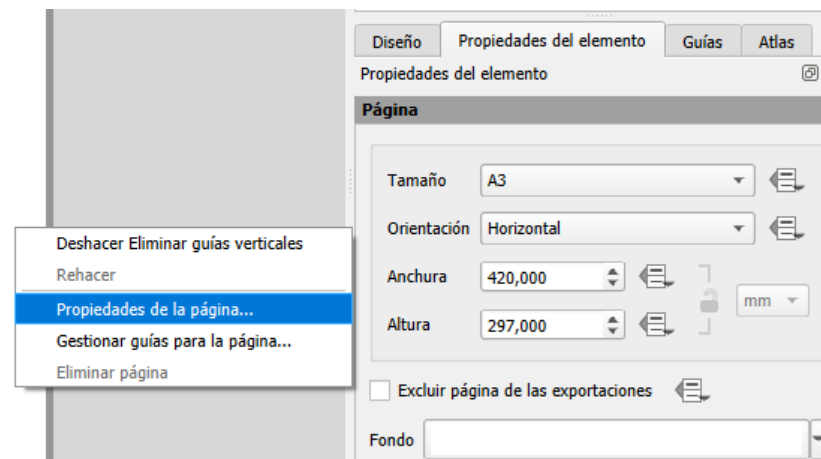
Diseño
Propiedades del elemento
Guías
Atlas
Propiedades del elemento
Página
Tamaño
A3
Orientación
Horizontal
Anchura
420,000
Altura
297,000
mm
Deshacer Eliminar guías verticales
Rehacer
Propiedades de la página...
Gestionar guías para la página...
Eliminar página
Excluir página de las exportaciones
Fondo